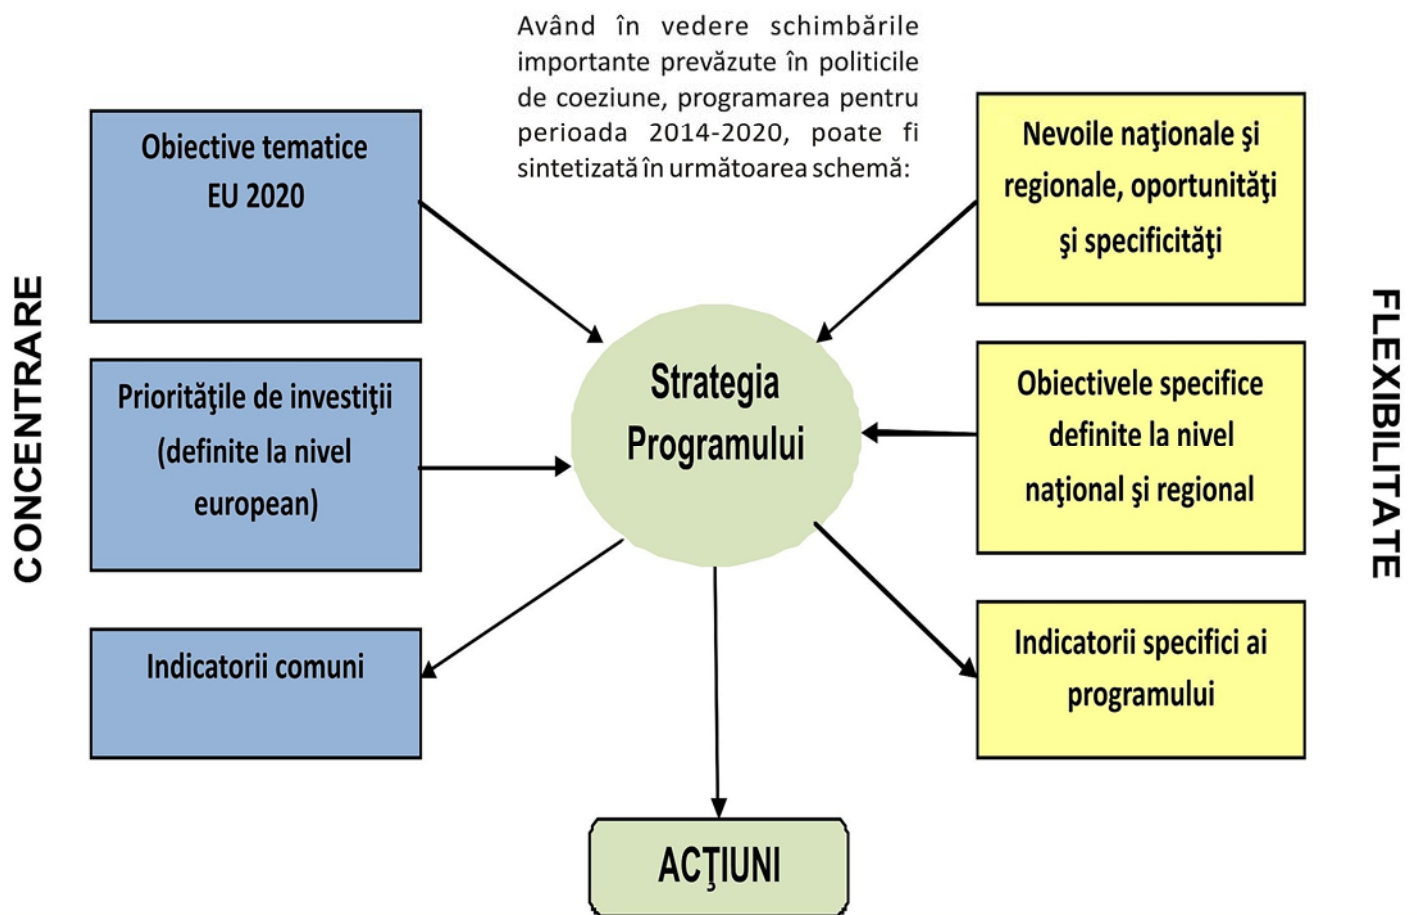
Având în vedere schimbările importante prevăzute în politicile de coeziune, programarea pentru perioada 2014-2020, poate fi sintetizată în următoarea schemă:

CONCENTRARE

Obiective tematice EU 2020

Priorităţile de investiţii (definite la nivel european)

Indicatorii comuni

Strategia Programului

Nevoile naţionale şi regionale, oportunităţi şi specificităţi

Obiectivele specifice definite la nivel naţional şi regional

Indicatorii specifici ai programului

FLEXIBILITATE

ACŢIUNI